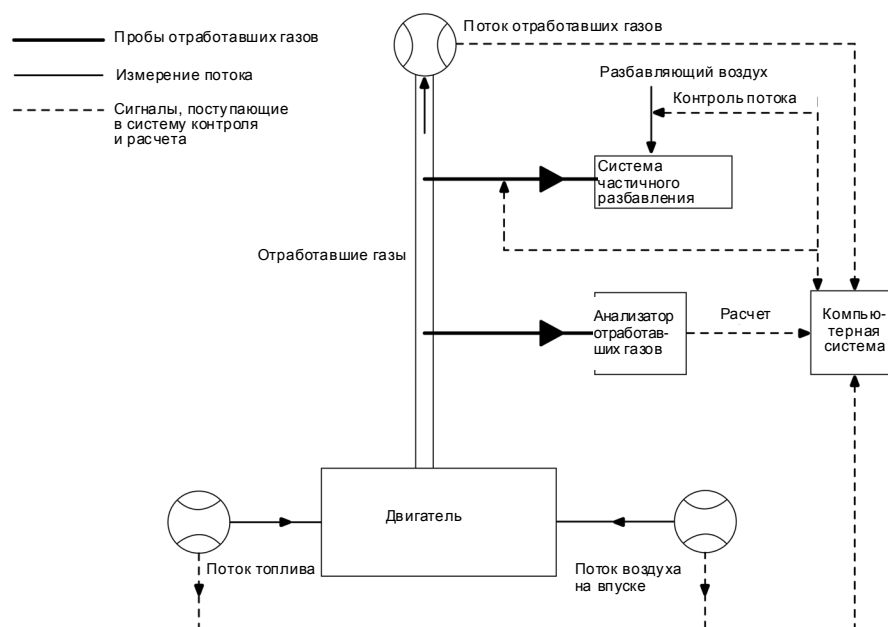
Пробы отработавших газов

Измерение потока

Сигналы, поступающие в систему контроля и расчета

Поток отработавших газов

Разбавляющий воздух

Контроль потока

Система частичного разбавления

Отработавшие газы

Анализатор отработавших газов

Расчет

Компьютерная система

Двигатель

Поток топлива

Поток воздуха на впуске